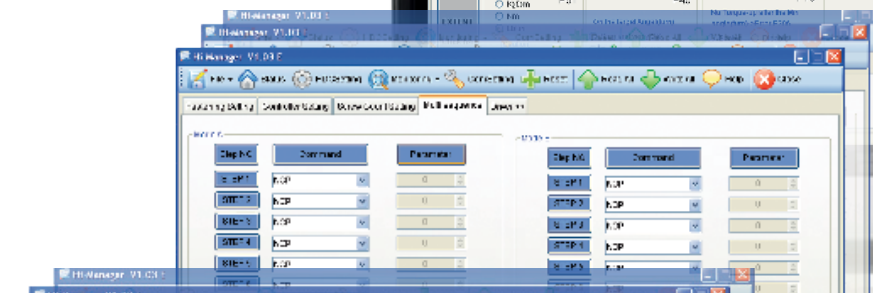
Hi-Manager V1.0.3.E

File | Status | Parameter | Monitor | Connecting | Reset | Export | Import | Help | Close

Parameter Setting | Controller Setting | Remote Cycle Setting | Multi-sequence | Version

Step NO. | Command | Parameter
STEP 1 | NOP | 0
STEP 2 | NOP | 0
STEP 3 | NOP | 0
STEP 4 | NOP | 0
STEP 5 | NOP | 0

Step NO. | Command | Parameter
STEP 1 | NOP | 0
STEP 2 | NOP | 0
STEP 3 | NOP | 0
STEP 4 | NOP | 0
STEP 5 | NOP | 0

Hi-Manager V1.0.3.E